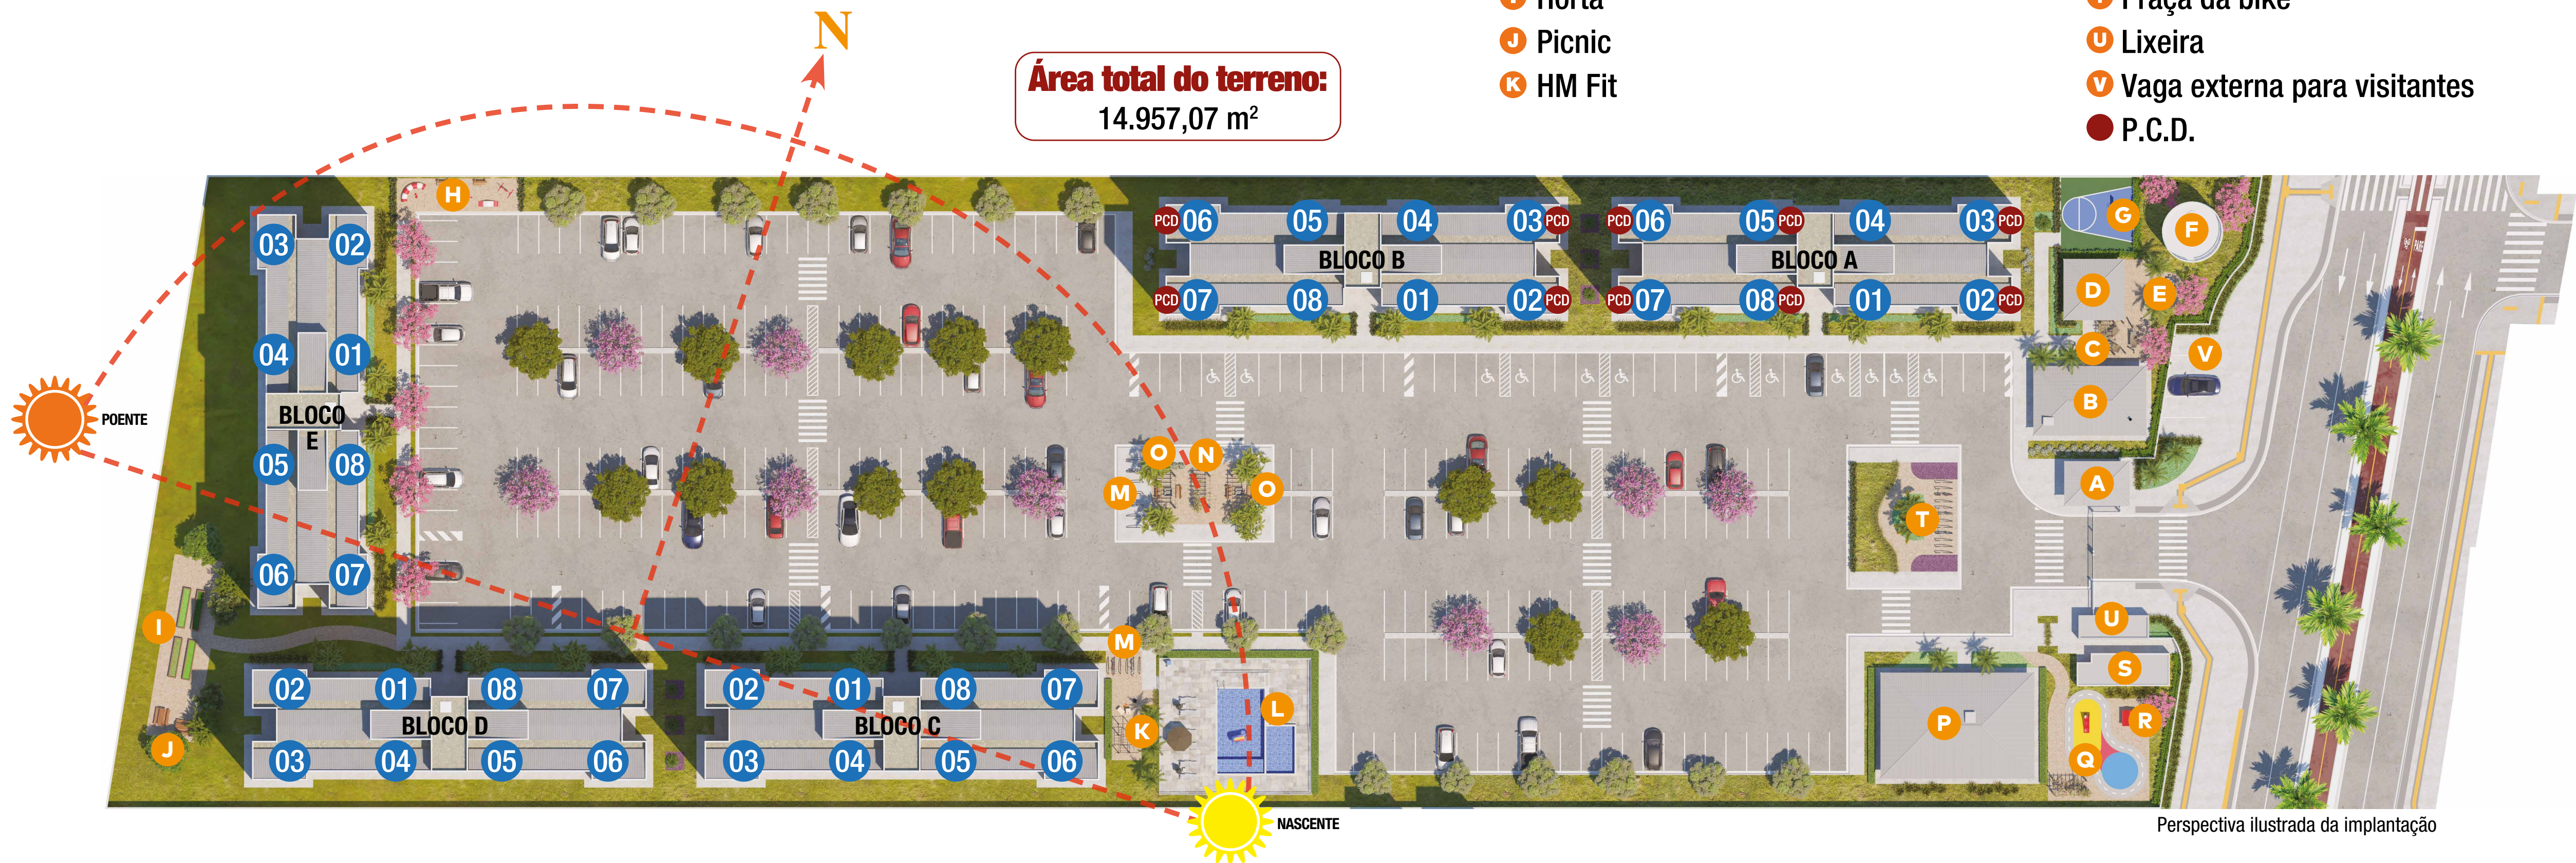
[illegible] Horta
J Picnic
K HM Fit

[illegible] Praça da bike
U Lixeira
V Vaga externa para visitantes
P.C.D.

N

Área total do terreno:
14.957,07 m²

H

PCD 06 05 04 03 PCD
BLOCO B
PCD 07 08 01 02 PCD

PCD 06 05 PCD 04 03 PCD
BLOCO A
PCD 07 08 PCD 01 02 PCD

G F D E C V B A T

03 02
04 01
BLOCO E
05 08
06 07

POENTE

O N M O

I

M

J

02 01 08 07
BLOCO D
03 04 05 06

02 01 08 07
BLOCO C
03 04 05 06

K L

U S R P Q

NASCENTE

Perspectiva ilustrada da implantação